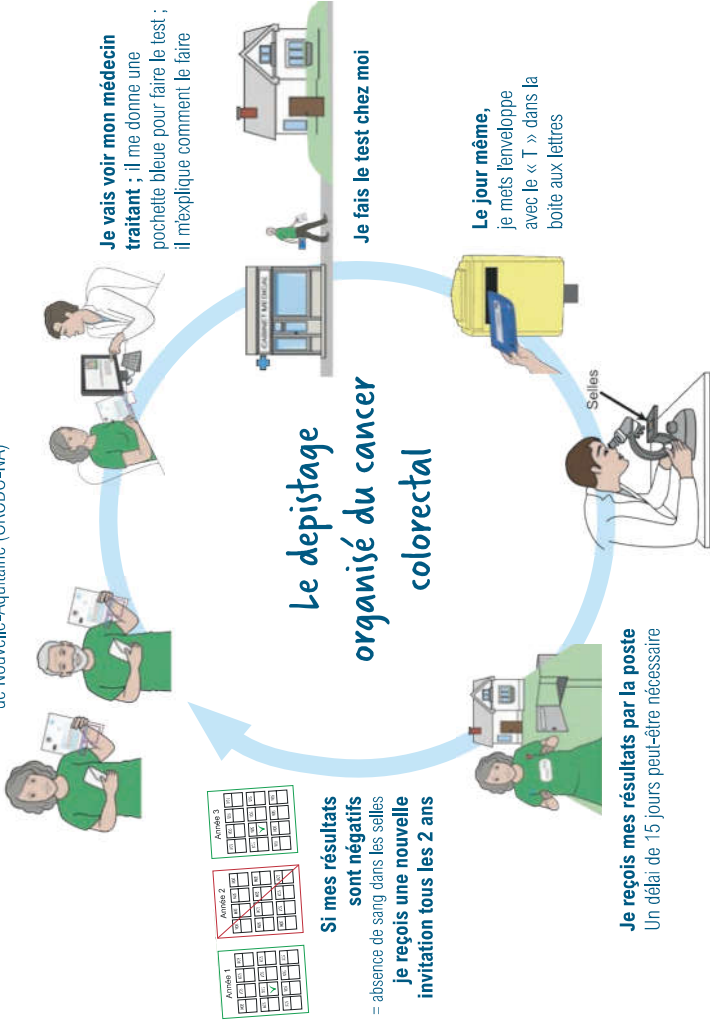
de Nouvelle-Aquitaine (CRCDC-NA)

Le depistage organisé du cancer colorectal

Je vais voir mon médecin traitant : il me donne une pochette bleue pour faire le test ; il m'explique comment le faire

CABINET MEDICAL

Je fais le test chez moi

Le jour même, je mets l'enveloppe avec le « T » dans la boite aux lettres

Selles

Je reçois mes résultats par la poste
Un délai de 15 jours peut-être nécessaire

Si mes résultats sont négatifs
= absence de sang dans les selles
je reçois une nouvelle invitation tous les 2 ans

Année 1
Année 2
Année 3